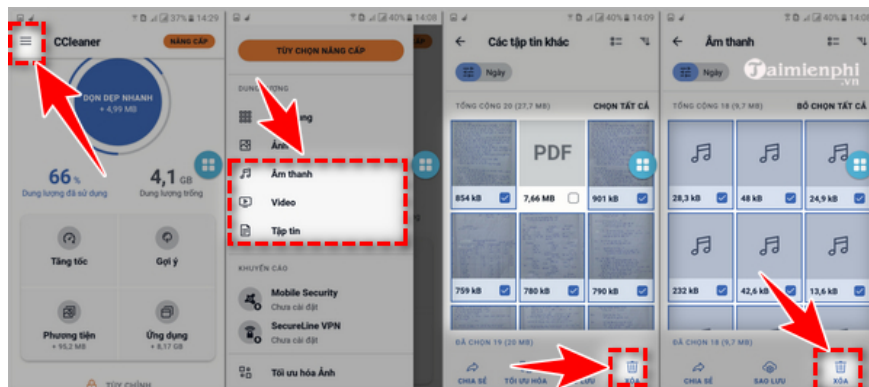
37% 14:29
CCleaner
NÂNG CẤP
DỌN DẸP NHANH
+ 4,99 MB
66 %
Dung lượng đã sử dụng
4,1 GB
Dung lượng trống
Tăng tốc
Gợi ý
Phương tiện
+ 95,2 MB
Ứng dụng
+ 8,17 MB
TÙY CHỈNH

40% 14:08
TÙY CHỌN NÂNG CẤP
DUNG LƯỢNG
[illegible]ng
Ảnh
Âm thanh
Video
Tập tin
KHUYẾN CÁO
Mobile Security
Chưa cài đặt
SecureLine VPN
Chưa cài đặt
Tối ưu hóa Ảnh

40% 14:09
Các tập tin khác
Ngày
TỔNG CỘNG 20 (27,7 MB)
CHỌN TẤT CẢ
PDF
854 kB
7,66 MB
901 kB
759 kB
780 kB
790 kB
ĐÃ CHỌN 19 (20 MB)
CHIA SẺ
TỐI ƯU HÓA
SAO LƯU
XÓA

Âm thanh
Ngày
Taimienphi.vn
TỔNG CỘNG 18 (9,7 MB)
BỎ CHỌN TẤT CẢ
28,3 kB
48 kB
24,9 kB
232 kB
42,6 kB
13,6 kB
ĐÃ CHỌN 18 (9,7 MB)
CHIA SẺ
SAO LƯU
XÓA